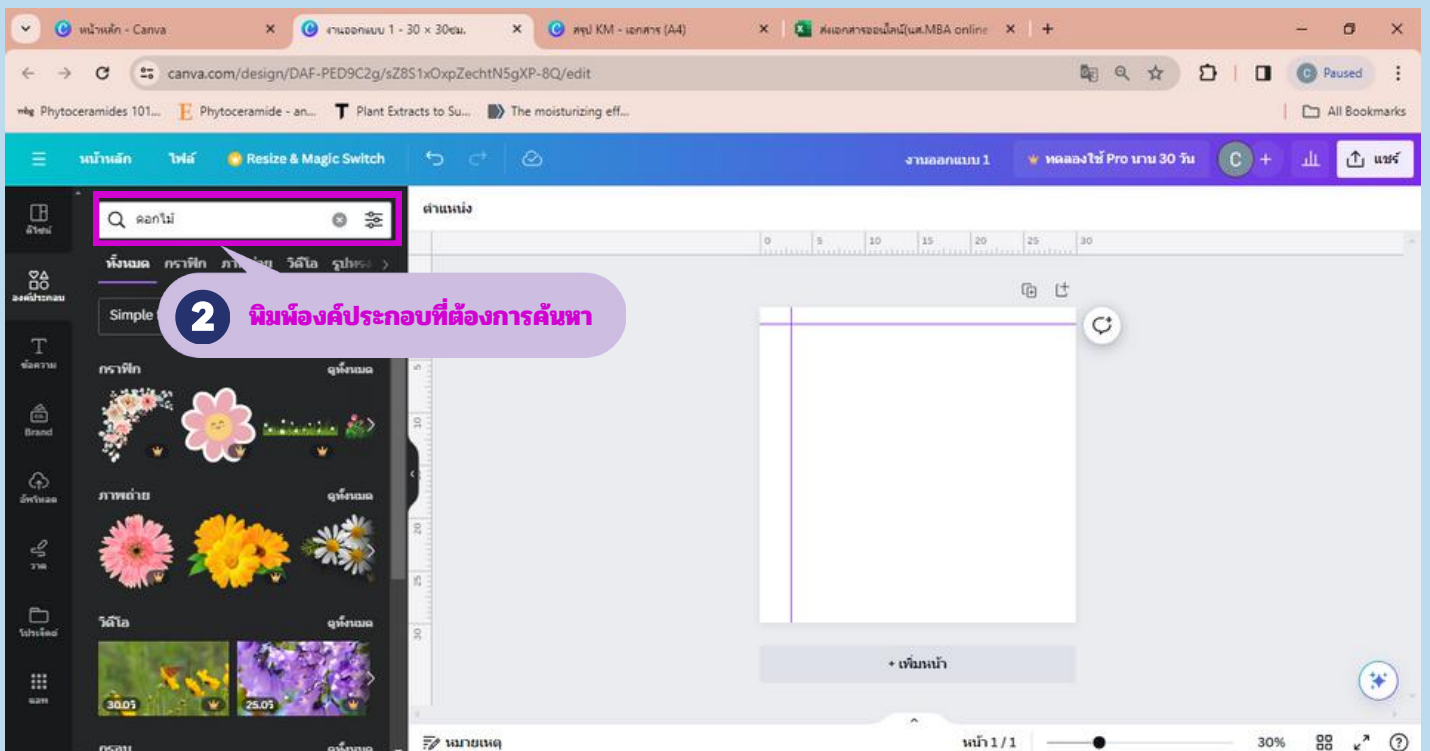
หน้าหลัก - Canva
งานออกแบบ 1 - 30 × 30ซม.
สรุป KM - เอกสาร (A4)
ส่งเอกสารออนไลน์(นศ.MBA online
canva.com/design/DAF-PED9C2g/sZ8S1xOxpZechtN5gXP-8Q/edit
Paused
Phytoceramides 101...
Phytoceramide - an...
Plant Extracts to Su...
The moisturizing eff...
All Bookmarks
หน้าหลัก
ไฟล์
Resize & Magic Switch
งานออกแบบ 1
ทดลองใช้ Pro นาน 30 วัน
แชร์
ดีไซน์
องค์ประกอบ
ข้อความ
Brand
อัปโหลด
วาด
โปรเจ็กต์
แอพ
ดอกไม้
ทั้งหมด
กราฟิก
ภาพถ่าย
วิดีโอ
รูปทรง
Simple
2
พิมพ์องค์ประกอบที่ต้องการค้นหา
กราฟิก
ดูทั้งหมด
ภาพถ่าย
ดูทั้งหมด
วิดีโอ
ดูทั้งหมด
30.0วิ
25.0วิ
กรอบ
ดูทั้งหมด
ตำแหน่ง
0
5
10
15
20
25
30
+ เพิ่มหน้า
หมายเหตุ
หน้า 1 / 1
30%